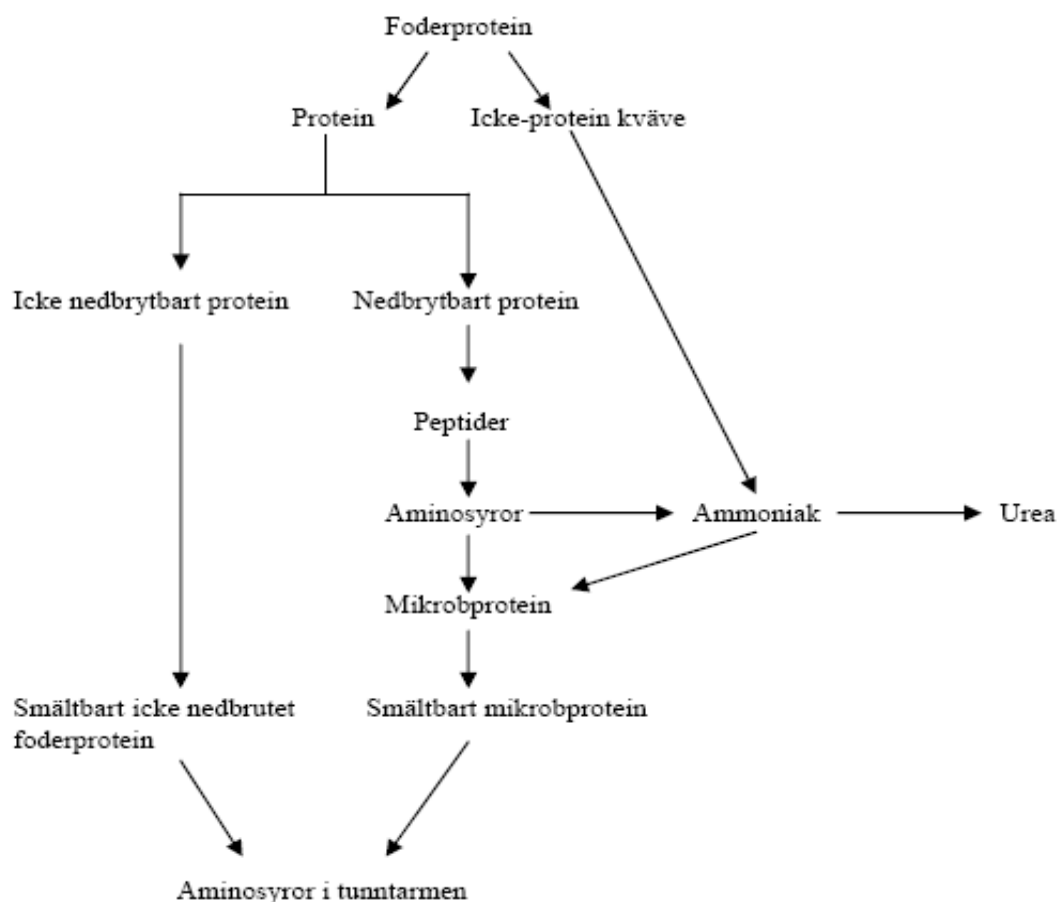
Foderprotein

Protein

Icke-protein kväve

Icke nedbrytbart protein

Nedbrytbart protein

Peptider

Aminosyror

Ammoniak

Urea

Mikrobprotein

Smältbart icke nedbrutet foderprotein

Smältbart mikrobprotein

Aminosyror i tunntarmen